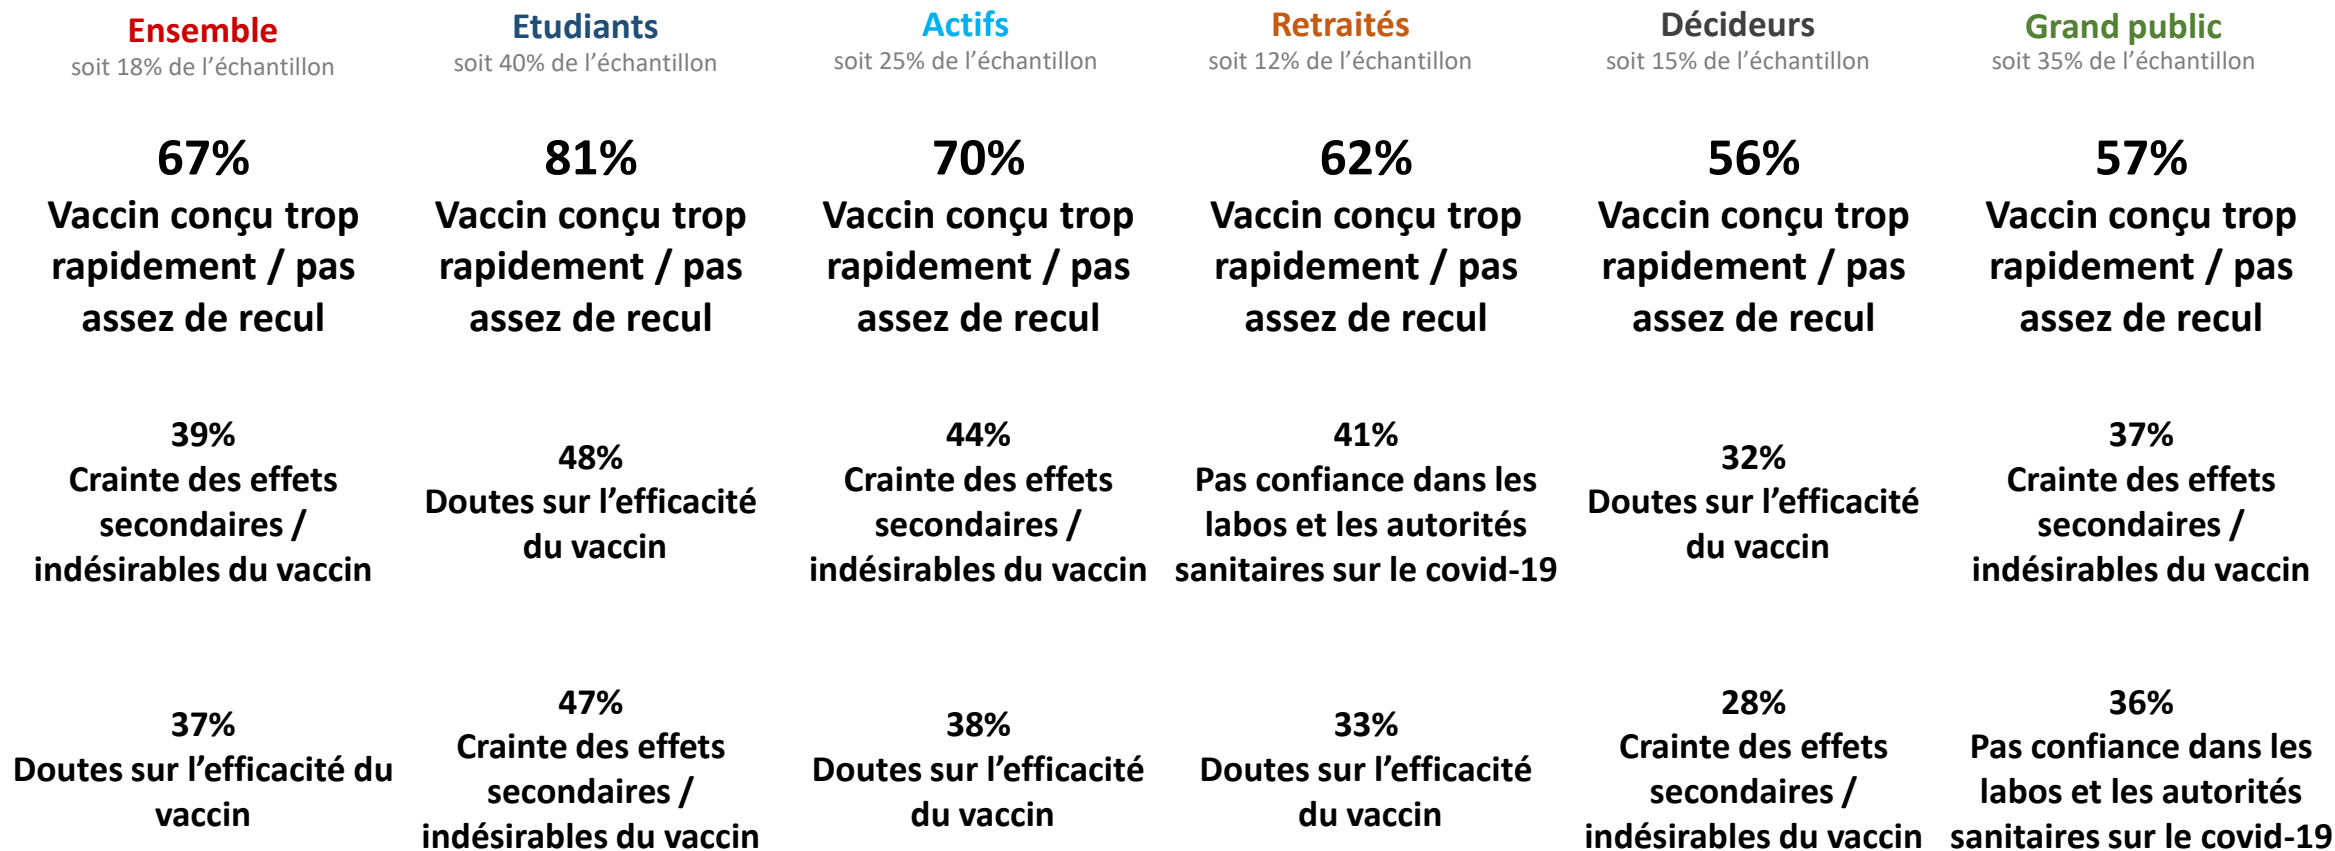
Ensemble
soit 18% de l'échantillon

67%
Vaccin conçu trop rapidement / pas assez de recul

39%
Crainte des effets secondaires / indésirables du vaccin

37%
Doutes sur l'efficacité du vaccin

Etudiants
soit 40% de l'échantillon

81%
Vaccin conçu trop rapidement / pas assez de recul

48%
Doutes sur l'efficacité du vaccin

47%
Crainte des effets secondaires / indésirables du vaccin

Actifs
soit 25% de l'échantillon

70%
Vaccin conçu trop rapidement / pas assez de recul

44%
Crainte des effets secondaires / indésirables du vaccin

38%
Doutes sur l'efficacité du vaccin

Retraités
soit 12% de l'échantillon

62%
Vaccin conçu trop rapidement / pas assez de recul

41%
Pas confiance dans les labos et les autorités sanitaires sur le covid-19

33%
Doutes sur l'efficacité du vaccin

Décideurs
soit 15% de l'échantillon

56%
Vaccin conçu trop rapidement / pas assez de recul

32%
Doutes sur l'efficacité du vaccin

28%
Crainte des effets secondaires / indésirables du vaccin

Grand public
soit 35% de l'échantillon

57%
Vaccin conçu trop rapidement / pas assez de recul

37%
Crainte des effets secondaires / indésirables du vaccin

36%
Pas confiance dans les labos et les autorités sanitaires sur le covid-19